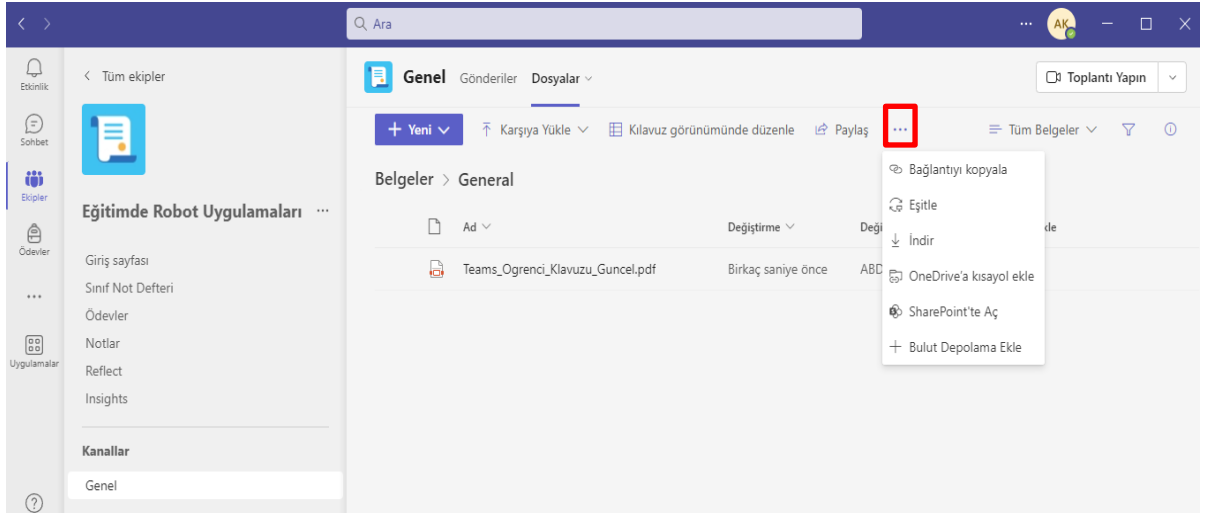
Ara

···

AK

Etkinlik

Sohbet

Ekipler

Ödevler

···

Uygulamalar

?

< Tüm ekipler

Eğitimde Robot Uygulamaları ···

Giriş sayfası
Sınıf Not Defteri
Ödevler
Notlar
Reflect
Insights

Kanallar

Genel

Genel Gönderiler Dosyalar

Toplantı Yapın

+ Yeni

Karşıya Yükle

Kılavuz görünümünde düzenle

Paylaş

···

Tüm Belgeler

Belgeler > General

Ad

Değiştirme

Deği

kle

Teams_Ogrenci_Klavuzu_Guncel.pdf

Birkaç saniye önce

ABD

Bağlantıyı kopyala
Eşitle
İndir
OneDrive'a kısayol ekle
SharePoint'te Aç
Bulut Depolama Ekle